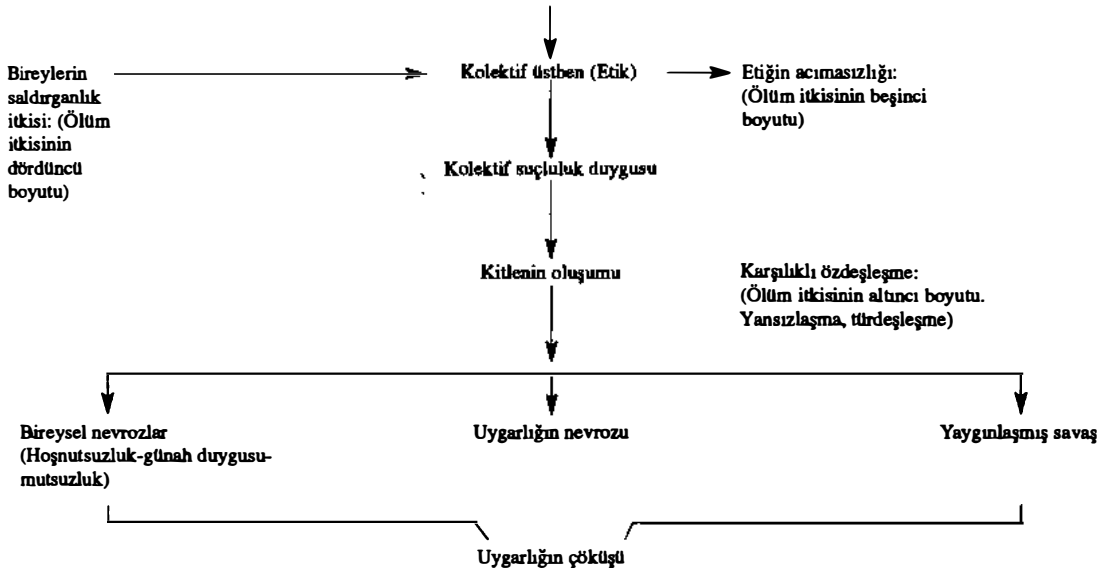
Bireylerin saldırganlık itkisi: (Ölüm itkisinin dördüncü boyutu)

Kolektif üstben (Etik)

Etiğin acımasızlığı: (Ölüm itkisinin beşinci boyutu)

Kolektif suçluluk duygusu

Kitlenin oluşumu

Karşılıklı özdeşleşme: (Ölüm itkisinin altıncı boyutu. Yansızlaşma, türdeşleşme)

Bireysel nevrozlar (Hoşnutsuzluk-günah duygusu-mutsuzluk)

Uygarlığın nevrozu

Yaygınlaşmış savaş

Uygarlığın çöküşü